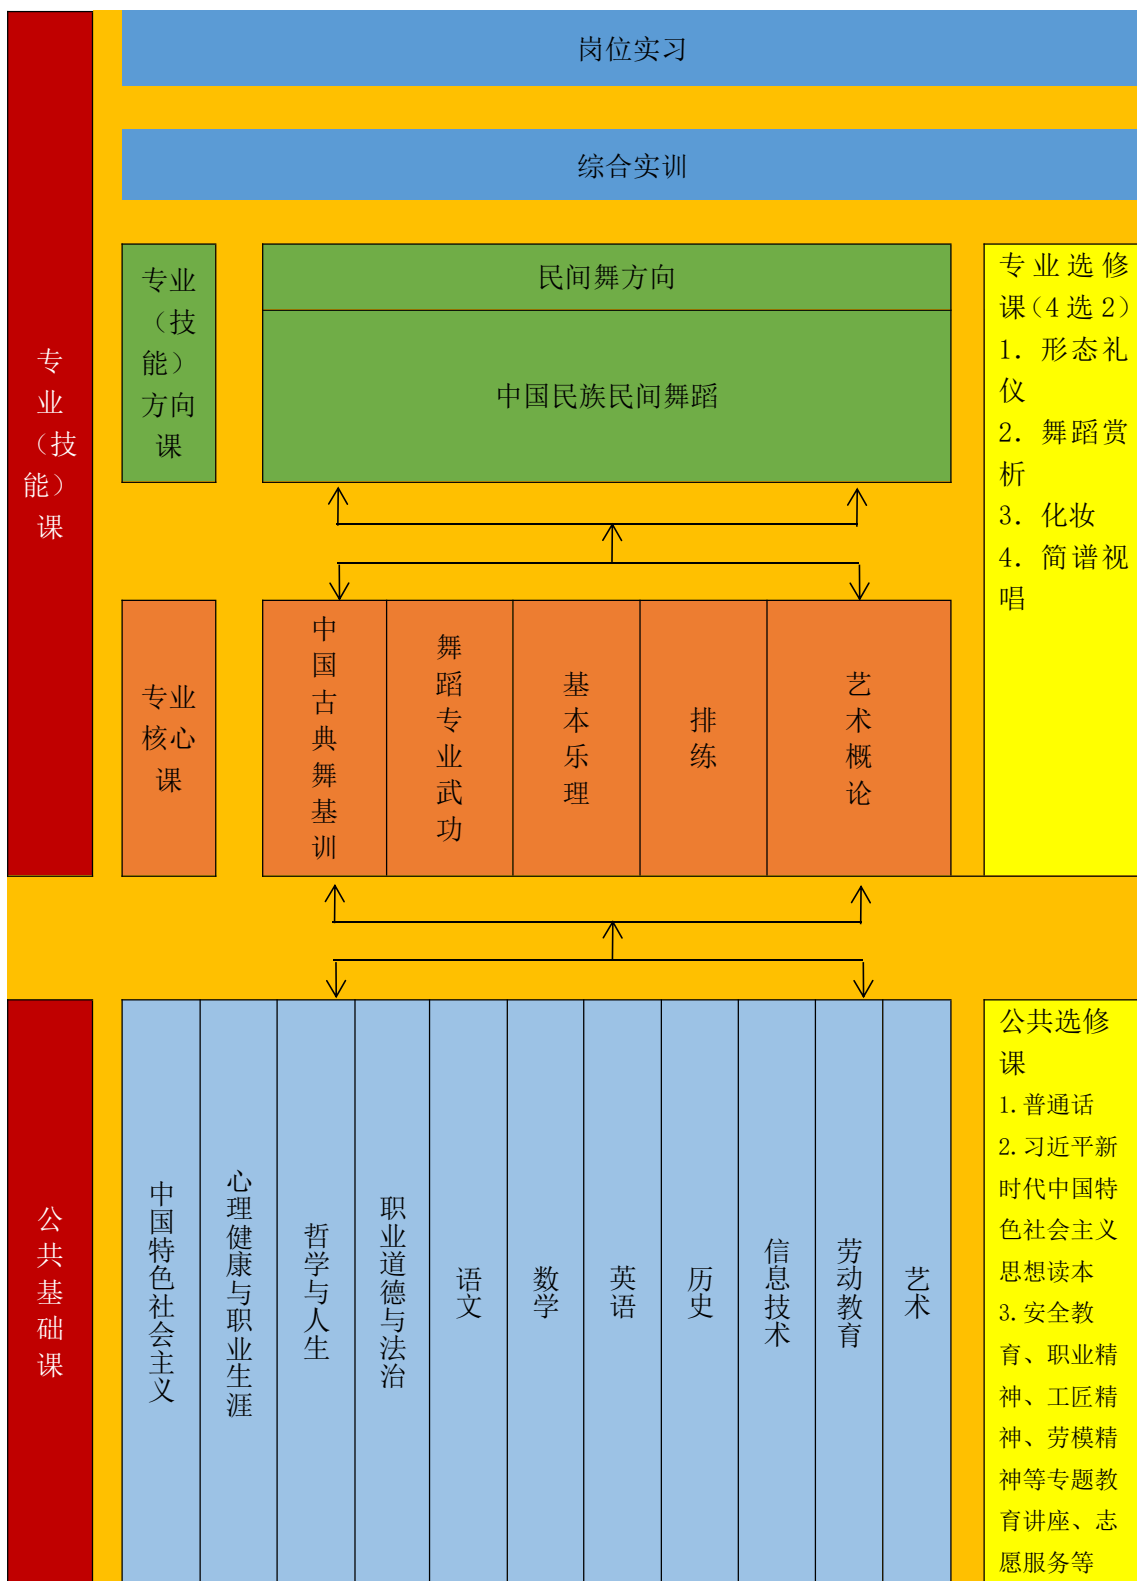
岗位实习

综合实训

专业（技能）课

专业（技能）方向课

民间舞方向

中国民族民间舞蹈

专业选修课（4选2）
1. 形态礼仪
2. 舞蹈赏析
3. 化妆
4. 简谱视唱

专业核心课

中国古典舞基训

舞蹈专业武功

基本乐理

排练

艺术概论

公共基础课

中国特色社会主义

心理健康与职业生涯

哲学与人生

职业道德与法治

语文

数学

英语

历史

信息技术

劳动教育

艺术

公共选修课
1. 普通话
2. 习近平新时代中国特色社会主义思想读本
3. 安全教育、职业精神、工匠精神、劳模精神等专题教育讲座、志愿服务等